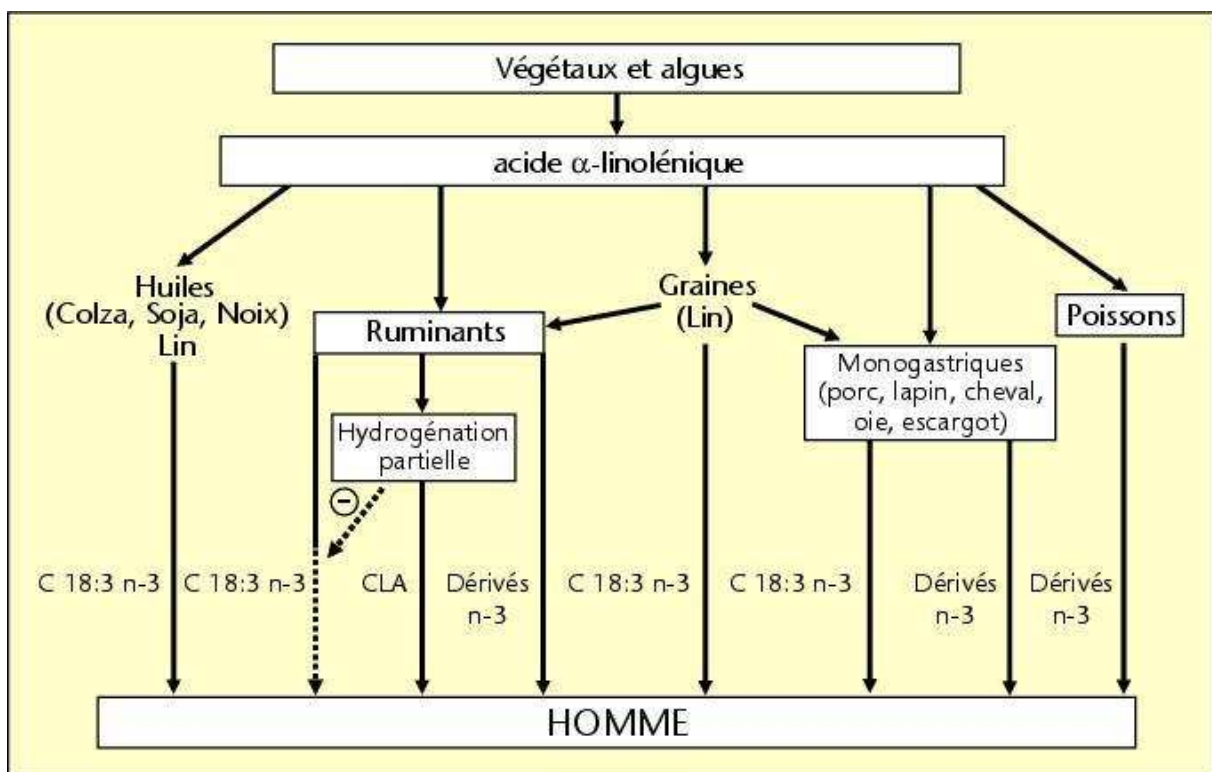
Végétaux et algues

acide $\alpha$-linolénique

Huiles (Colza, Soja, Noix) Lin

Ruminants

Graines (Lin)

Poissons

Monogastriques (porc, lapin, cheval, oie, escargot)

Hydrogénation partielle

$\ominus$

C 18:3 n-3

C 18:3 n-3

CLA

Dérivés n-3

C 18:3 n-3

C 18:3 n-3

Dérivés n-3

Dérivés n-3

HOMME